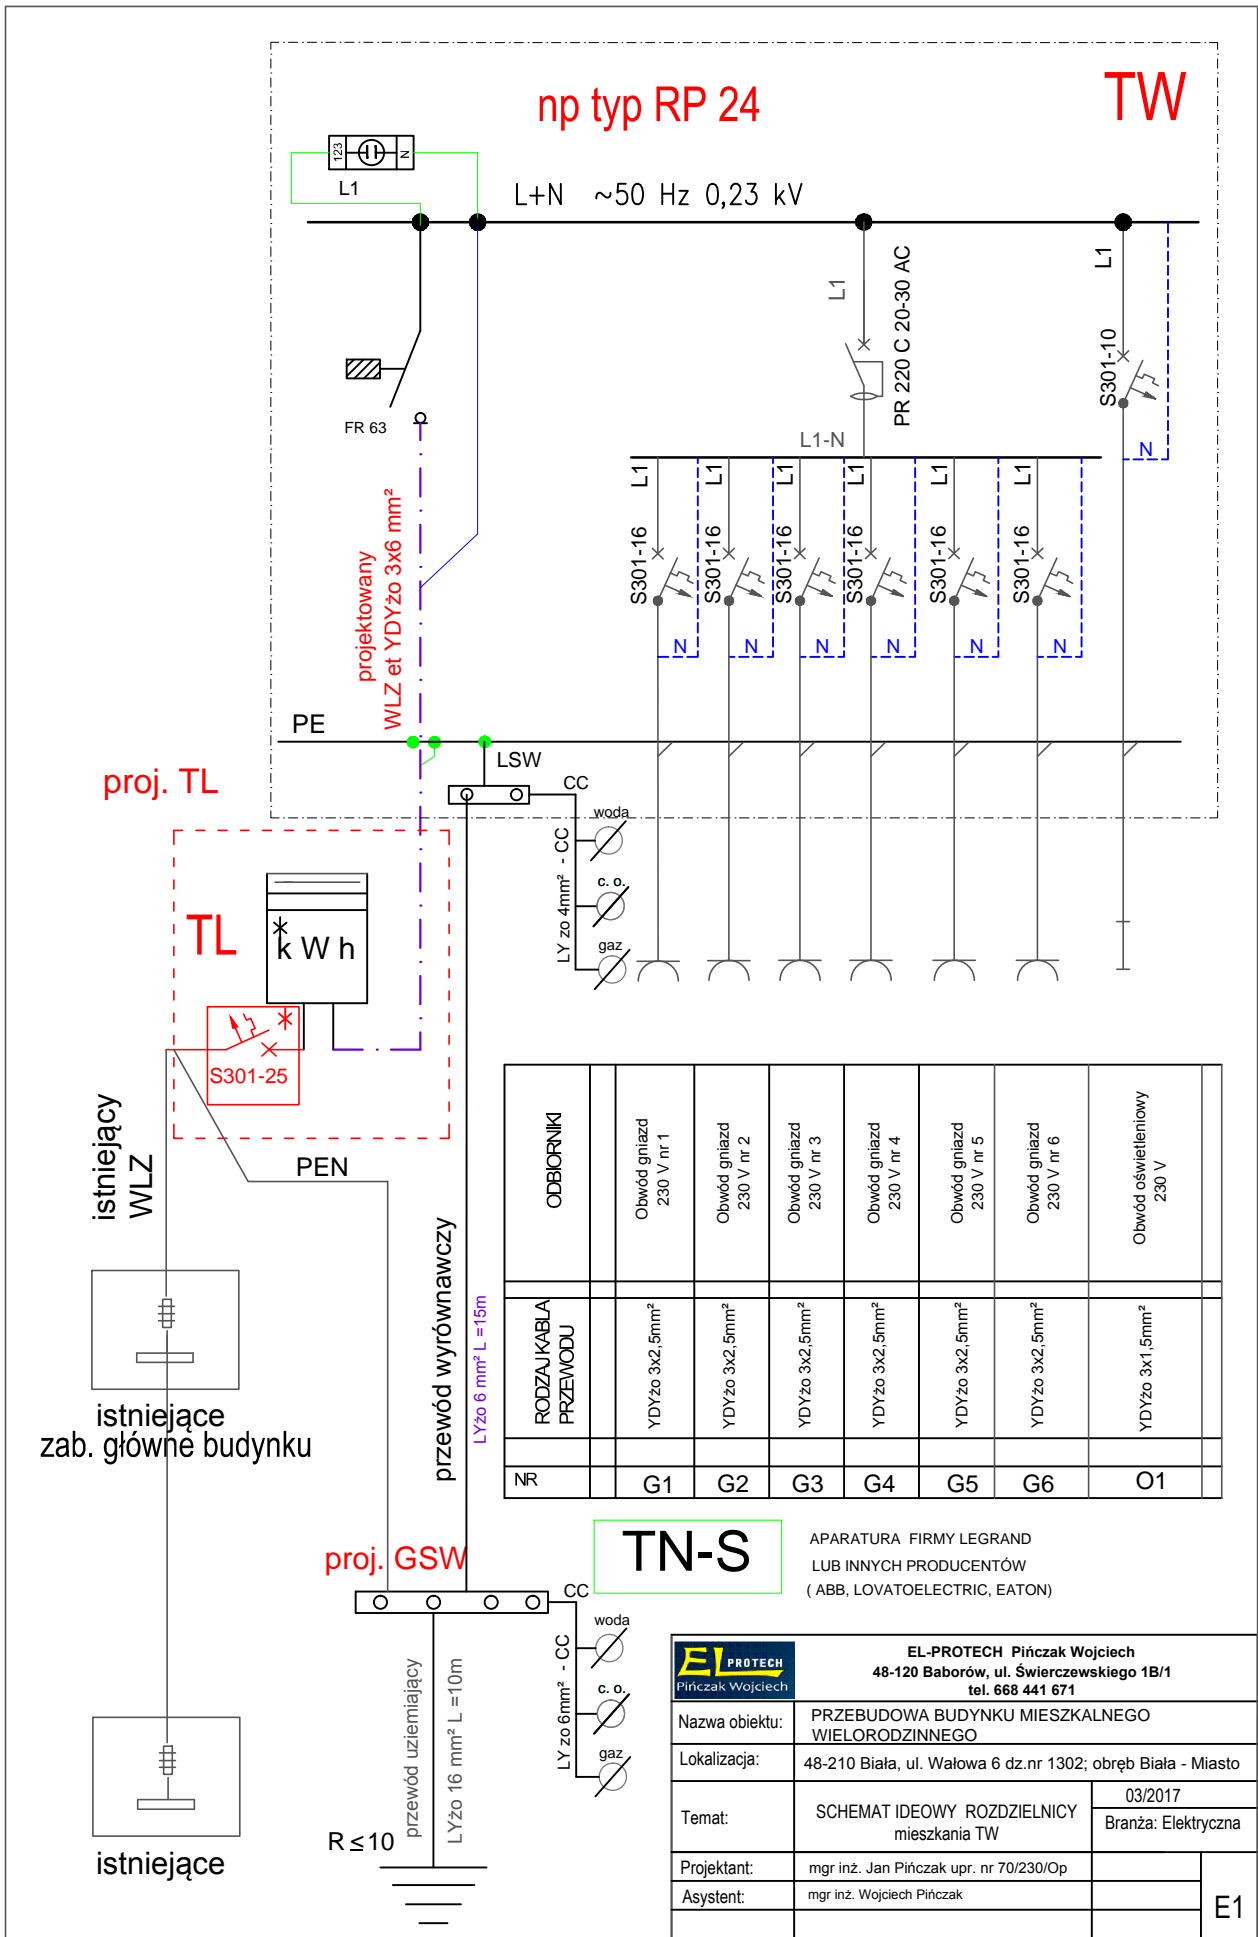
np typ RP 24

TW

123 N

L1

L+N ~50 Hz 0,23 kV

FR 63

L1

PR 220 C 20-30 AC

L1

S301-10

N

L1-N

L1 S301-16 N

L1 S301-16 N

L1 S301-16 N

L1 S301-16 N

L1 S301-16 N

L1 S301-16 N

projektowany WLZ et YDYżo 3x6 mm²

PE

LSW

CC

proj. TL

woda

c. o.

gaz

LY zo 4mm² - CC

TL

k W h

S301-25

istniejący WLZ

PEN

przewód wyrównawczy

LYżo 6 mm² L =15m

| ODBIORNIKI | | Obwód gniazd 230 V nr 1 | Obwód gniazd 230 V nr 2 | Obwód gniazd 230 V nr 3 | Obwód gniazd 230 V nr 4 | Obwód gniazd 230 V nr 5 | Obwód gniazd 230 V nr 6 | Obwód oświetleniowy 230 V | |
|---|---|---|---|---|---|---|---|---|---|
| RODZAJ KABLA PRZEWODU | | YDYżo 3x2,5mm² | YDYżo 3x2,5mm² | YDYżo 3x2,5mm² | YDYżo 3x2,5mm² | YDYżo 3x2,5mm² | YDYżo 3x2,5mm² | YDYżo 3x1,5mm² | |
| NR | | G1 | G2 | G3 | G4 | G5 | G6 | O1 | |

istniejące zab. główne budynku

proj. GSW

TN-S

APARATURA FIRMY LEGRAND
LUB INNYCH PRODUCENTÓW
( ABB, LOVATOELECTRIC, EATON)

CC

woda

c. o.

gaz

LY zo 6mm² - CC

przewód uziemiający

LYżo 16 mm² L =10m

R ≤10

istniejące

EL PROTECH Pińczak Wojciech

EL-PROTECH Pińczak Wojciech
48-120 Baborów, ul. Świerczewskiego 1B/1
tel. 668 441 671

| Nazwa obiektu: | PRZEBUDOWA BUDYNKU MIESZKALNEGO WIELORODZINNEGO | |
|---|---|---|
| Lokalizacja: | 48-210 Biała, ul. Wałowa 6 dz.nr 1302; obręb Biała - Miasto | |
| Temat: | SCHEMAT IDEOWY ROZDZIELNICY mieszkania TW | 03/2017 Branża: Elektryczna |
| Projektant: | mgr inż. Jan Pińczak upr. nr 70/230/Op | |
| Asystent: | mgr inż. Wojciech Pińczak | E1 |